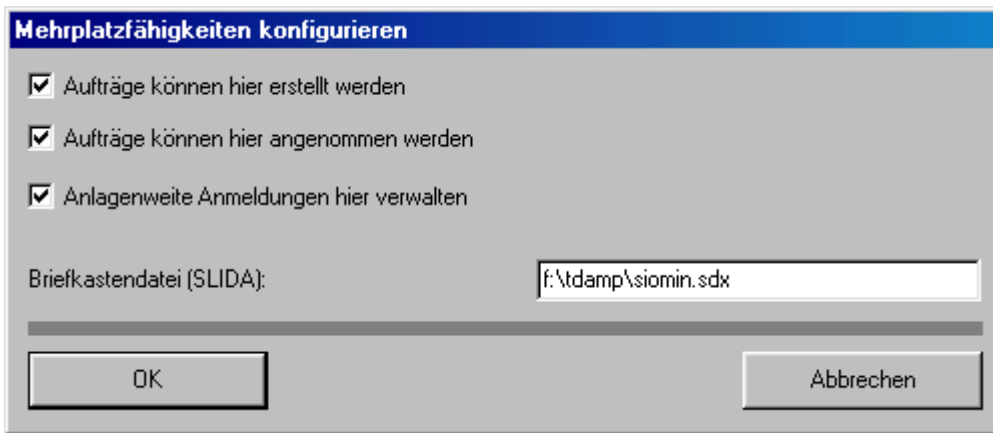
Mehrplatzfähigkeiten konfigurieren

Aufträge können hier erstellt werden

Aufträge können hier angenommen werden

Anlagenweite Anmeldungen hier verwalten

Briefkastendatei (SLIDA):

f:\tdamp\siomin.sdx

OK

Abbrechen